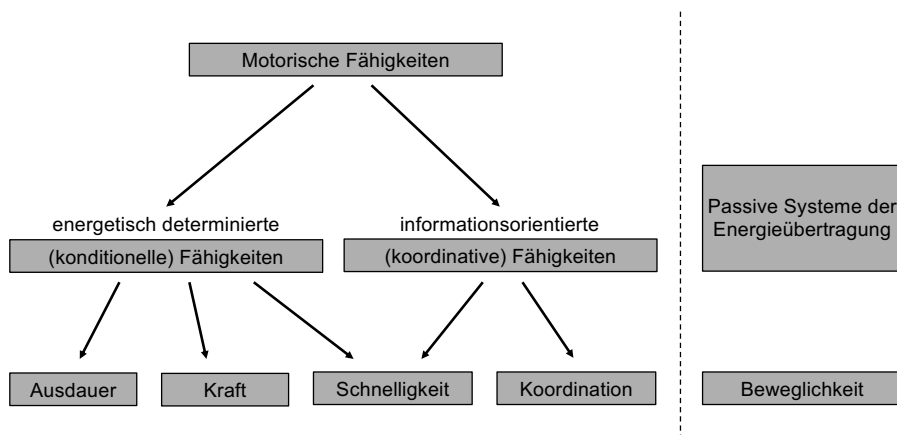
Motorische Fähigkeiten

energetisch determinierte
(konditionelle) Fähigkeiten

informationsorientierte
(koordinative) Fähigkeiten

Passive Systeme der Energieübertragung

Ausdauer

Kraft

Schnelligkeit

Koordination

Beweglichkeit